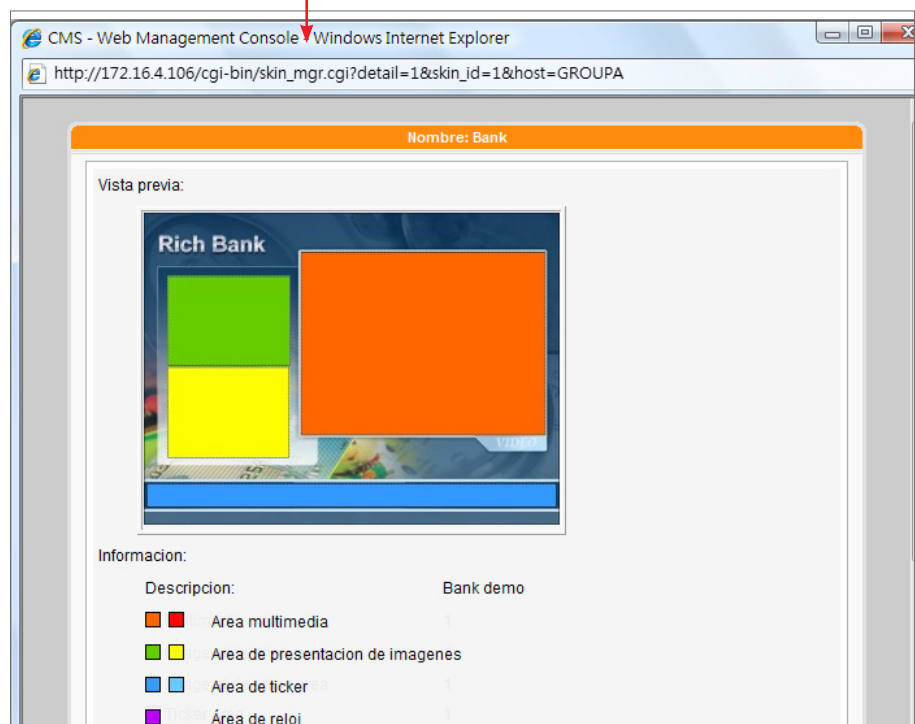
CMS - Web Management Console - Windows Internet Explorer

http://172.16.4.106/cgi-bin/skin_mgr.cgi?detail=1&skin_id=1&host=GROUPA

Nombre: Bank

Vista previa:

Rich Bank

VIDEO

Informacion:

| Descripcion: | Bank demo |
|---|---|
| Area multimedia | 1 |
| Area de presentacion de imagenes | |
| Area de ticker | 1 |
| Área de reloj | 1 |